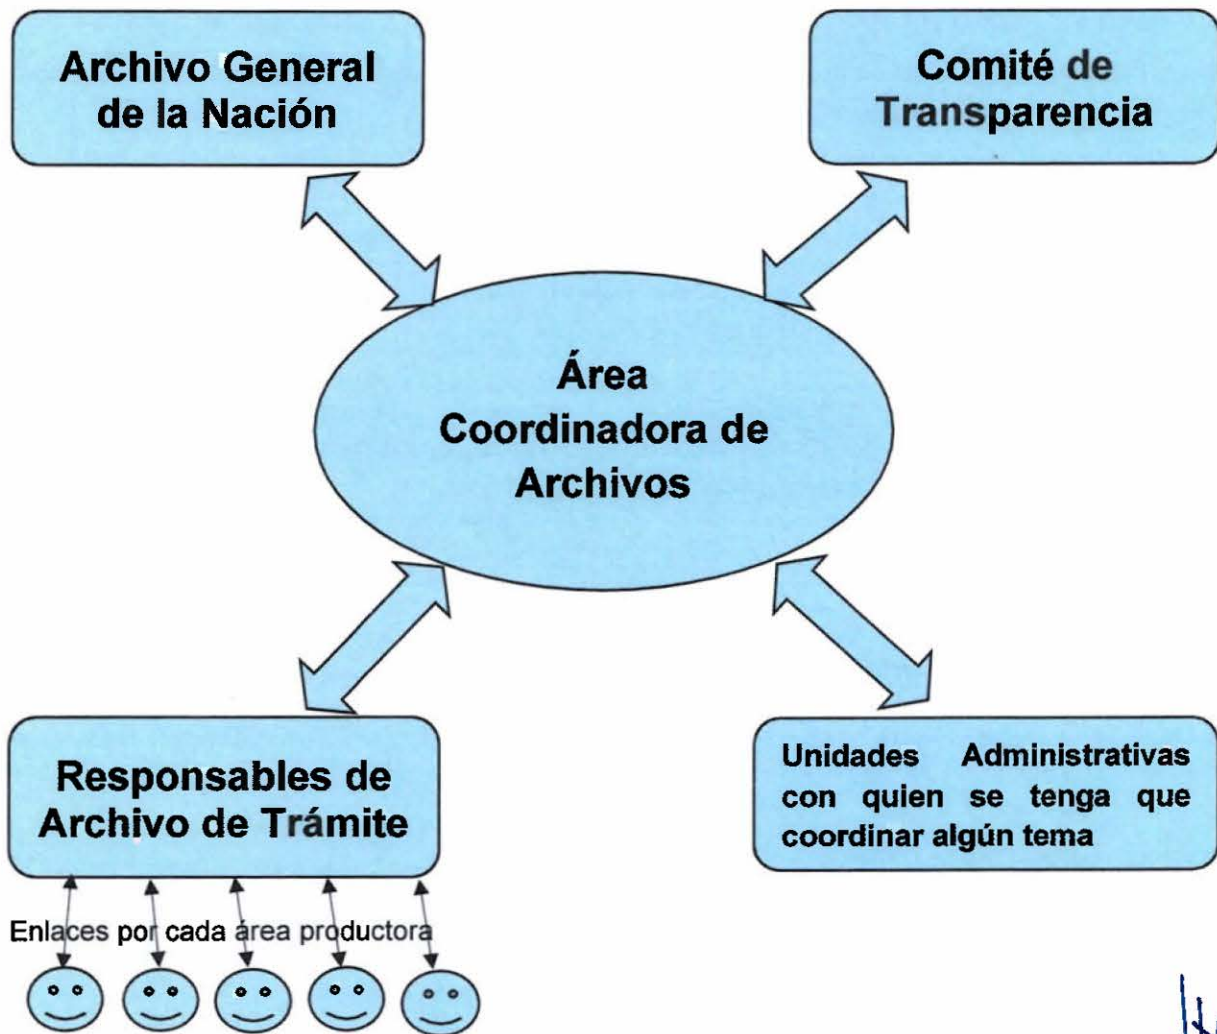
Archivo General de la Nación

Comité de Transparencia

Área Coordinadora de Archivos

Responsables de Archivo de Trámite

Unidades Administrativas con quien se tenga que coordinar algún tema

Enlaces por cada área productora